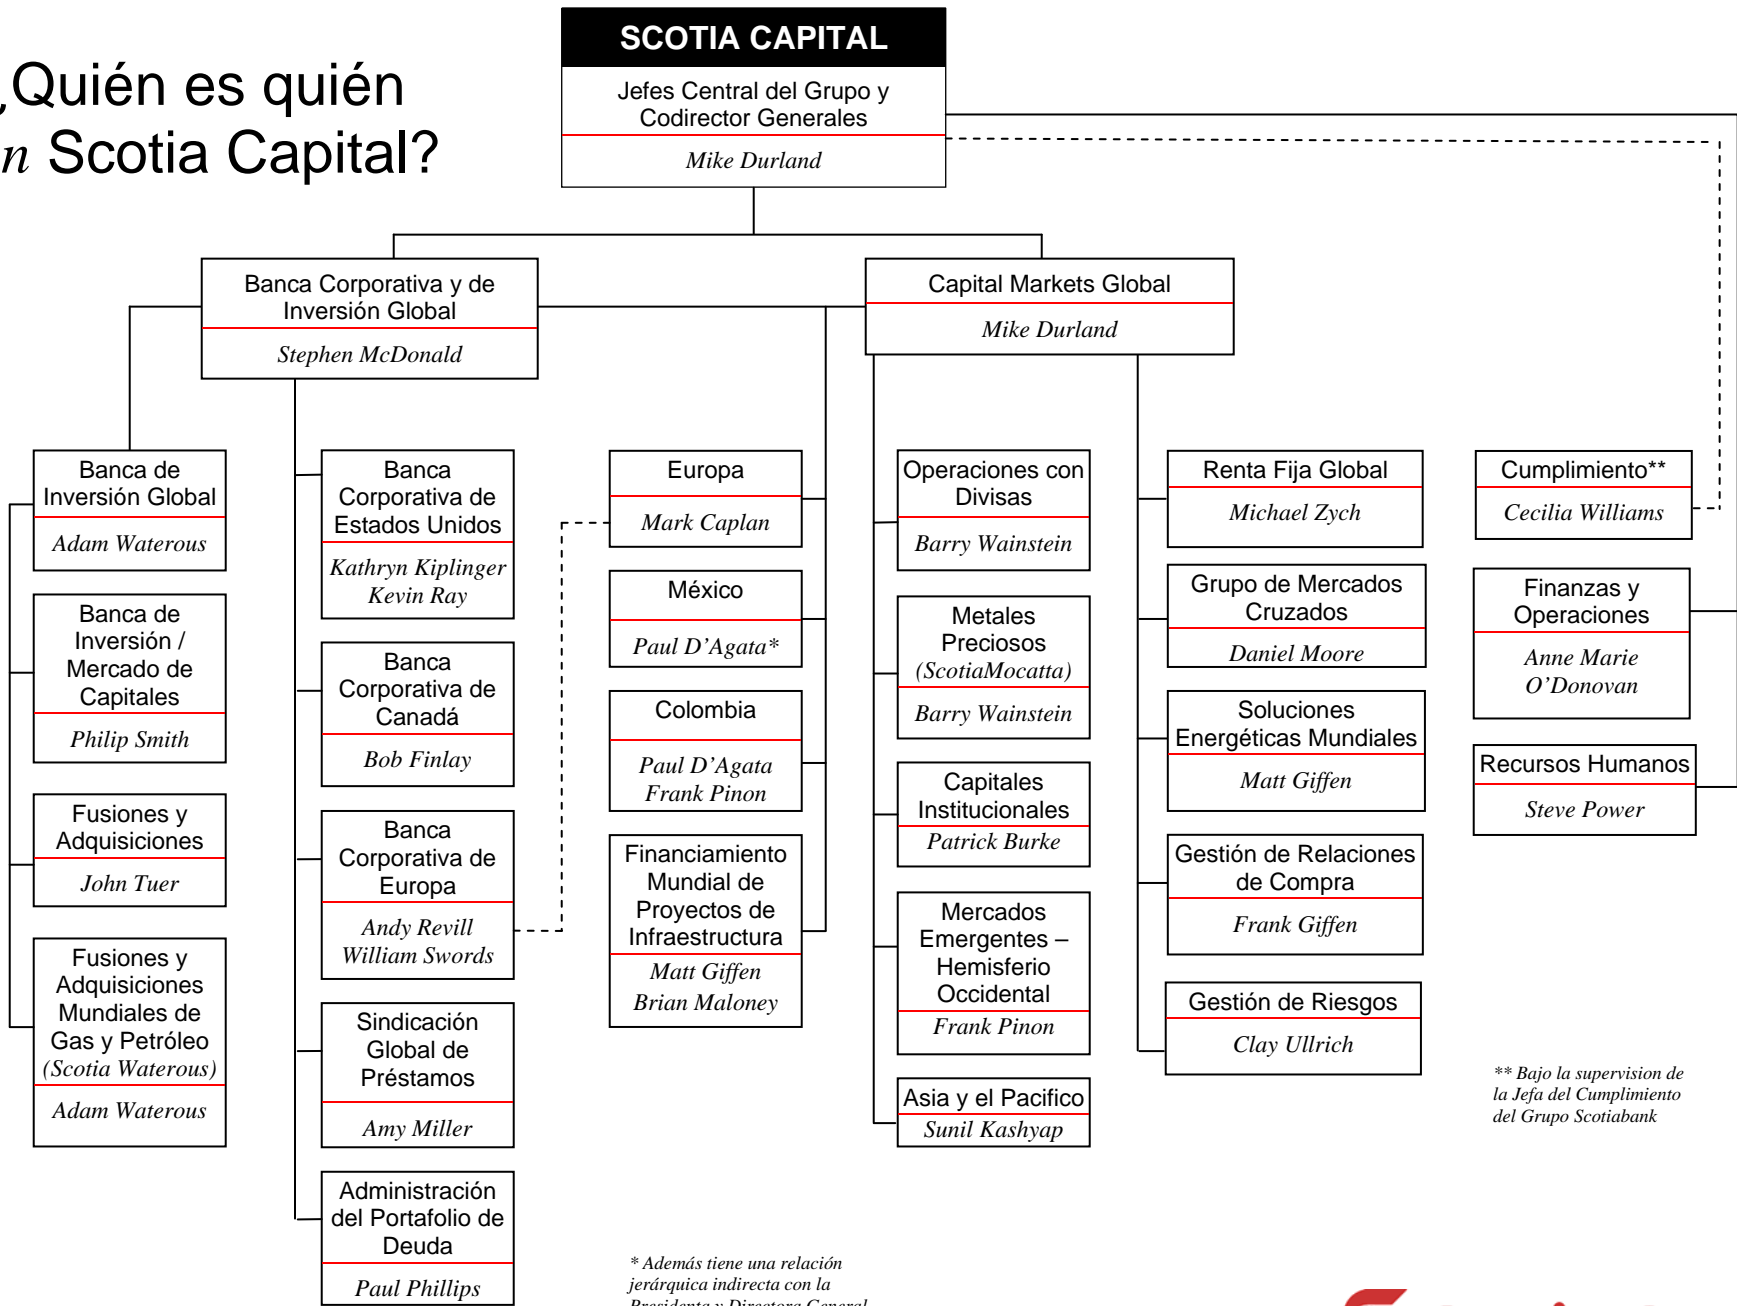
¿Quién es quién
n Scotia Capital?

SCOTIA CAPITAL
Jefes Central del Grupo y Codirector Generales
Mike Durland

Banca Corporativa y de Inversión Global
Stephen McDonald

Capital Markets Global
Mike Durland

Banca de Inversión Global
Adam Waterous

Banca de Inversión / Mercado de Capitales
Philip Smith

Fusiones y Adquisiciones
John Tuer

Fusiones y Adquisiciones Mundiales de Gas y Petróleo (Scotia Waterous)
Adam Waterous

Banca Corporativa de Estados Unidos
Kathryn Kiplinger
Kevin Ray

Banca Corporativa de Canadá
Bob Finlay

Banca Corporativa de Europa
Andy Revill
William Swords

Sindicación Global de Préstamos
Amy Miller

Administración del Portafolio de Deuda
Paul Phillips

Europa
Mark Caplan

México
Paul D'Agata*

Colombia
Paul D'Agata
Frank Pinon

Financiamiento Mundial de Proyectos de Infraestructura
Matt Giffen
Brian Maloney

Operaciones con Divisas
Barry Wainstein

Metales Preciosos (ScotiaMocatta)
Barry Wainstein

Capitales Institucionales
Patrick Burke

Mercados Emergentes – Hemisferio Occidental
Frank Pinon

Asia y el Pacifico
Sunil Kashyap

Renta Fija Global
Michael Zych

Grupo de Mercados Cruzados
Daniel Moore

Soluciones Energéticas Mundiales
Matt Giffen

Gestión de Relaciones de Compra
Frank Giffen

Gestión de Riesgos
Clay Ullrich

Cumplimiento**
Cecilia Williams

Finanzas y Operaciones
Anne Marie O'Donovan

Recursos Humanos
Steve Power

** Bajo la supervision de la Jefa del Cumplimiento del Grupo Scotiabank

* Además tiene una relación jerárquica indirecta con la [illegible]